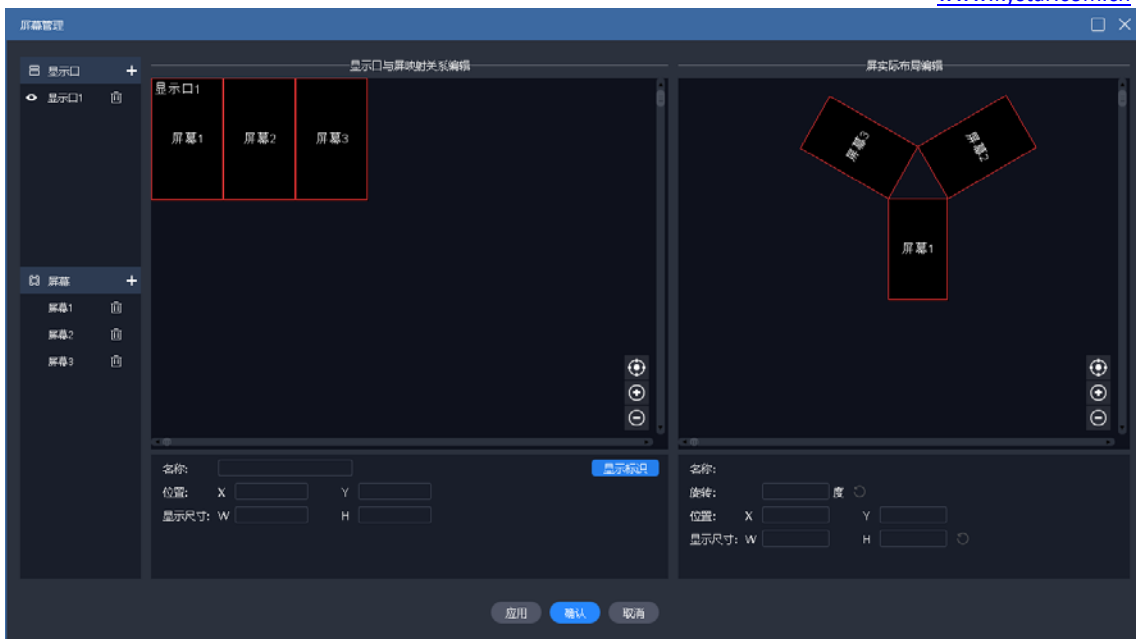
屏幕管理

显示口 +
显示口1

屏幕 +
屏幕1
屏幕2
屏幕3

显示口与屏映射关系编辑

显示口1
屏幕1
屏幕2
屏幕3

名称:
显示标识
位置: X Y
显示尺寸: W H

屏实际布局编辑

屏幕3
屏幕2
屏幕1

名称:
旋转: 度
位置: X Y
显示尺寸: W H

应用
确认
取消